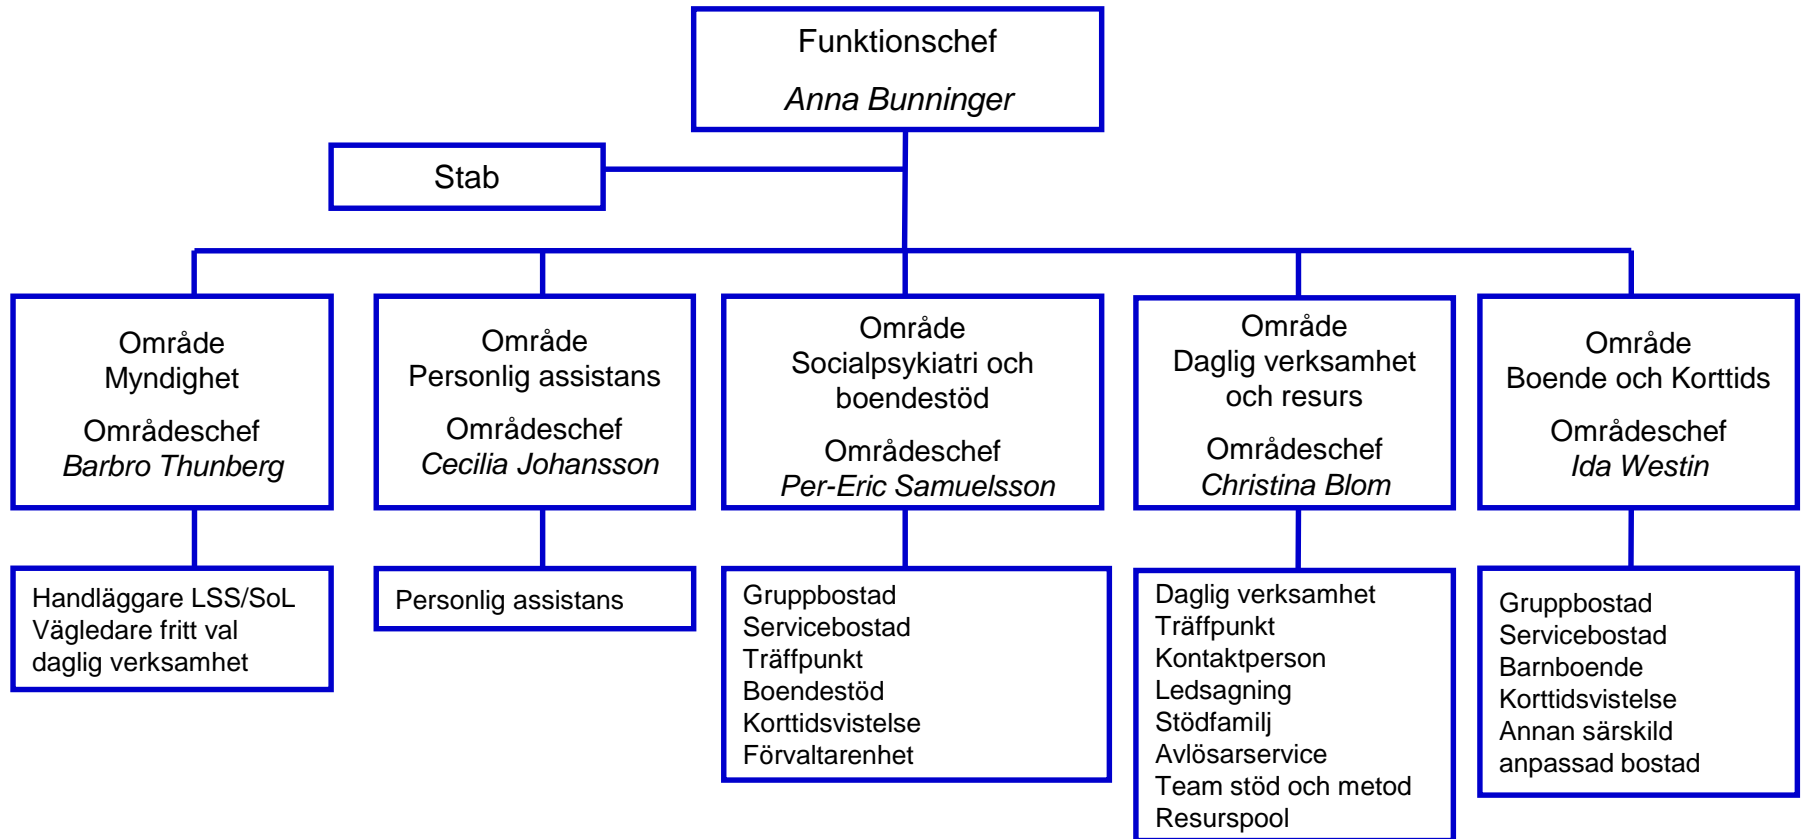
Funktionschef
*Anna Bunninger*

Stab

Område
Myndighet
Områdeschef
*Barbro Thunberg*

Område
Personlig assistans
Områdeschef
*Cecilia Johansson*

Område
Socialpsykiatri och boendestöd
Områdeschef
*Per-Eric Samuelsson*

Område
Daglig verksamhet och resurs
Områdeschef
*Christina Blom*

Område
Boende och Korttids
Områdeschef
*Ida Westin*

Handläggare LSS/SoL
Vägledare fritt val daglig verksamhet

Personlig assistans

Gruppbostad
Servicebostad
Träffpunkt
Boendestöd
Korttidsvistelse
Förvaltarenhet

Daglig verksamhet
Träffpunkt
Kontaktperson
Ledsagning
Stödfamilj
Avlösarservice
Team stöd och metod
Resurspool

Gruppbostad
Servicebostad
Barnboende
Korttidsvistelse
Annan särskild anpassad bostad